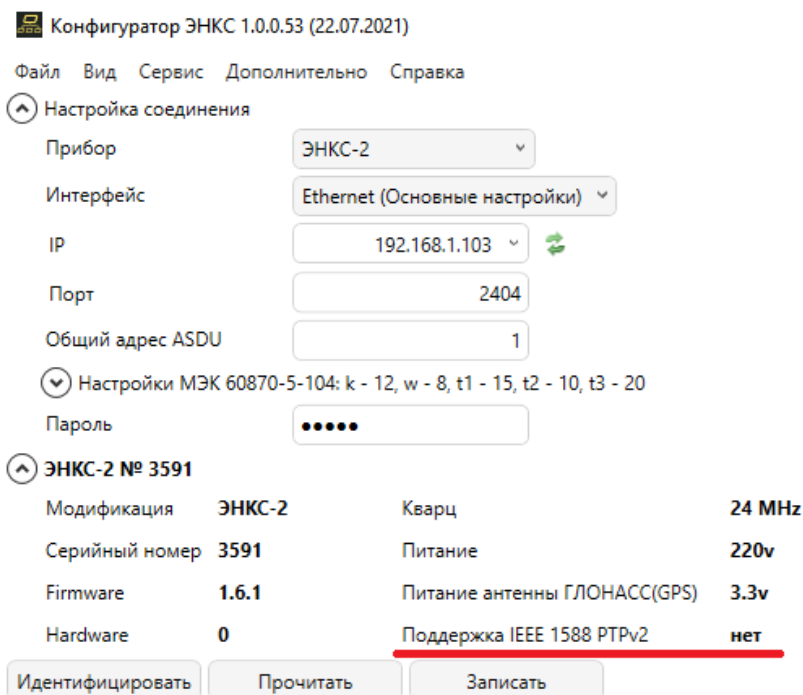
Конфигуратор ЭНКС 1.0.0.53 (22.07.2021)

Файл Вид Сервис Дополнительно Справка

Настройка соединения

Прибор ЭНКС-2

Интерфейс Ethernet (Основные настройки)

IP 192.168.1.103

Порт 2404

Общий адрес ASDU 1

Настройки МЭК 60870-5-104: k - 12, w - 8, t1 - 15, t2 - 10, t3 - 20

Пароль •••••

ЭНКС-2 № 3591

| | | | |
|---|---|---|---|
| Модификация | ЭНКС-2 | Кварц | 24 MHz |
| Серийный номер | 3591 | Питание | 220v |
| Firmware | 1.6.1 | Питание антенны ГЛОНАСС(GPS) | 3.3v |
| Hardware | 0 | Поддержка IEEE 1588 PTPv2 | нет |

Идентифицировать Прочитать Записать